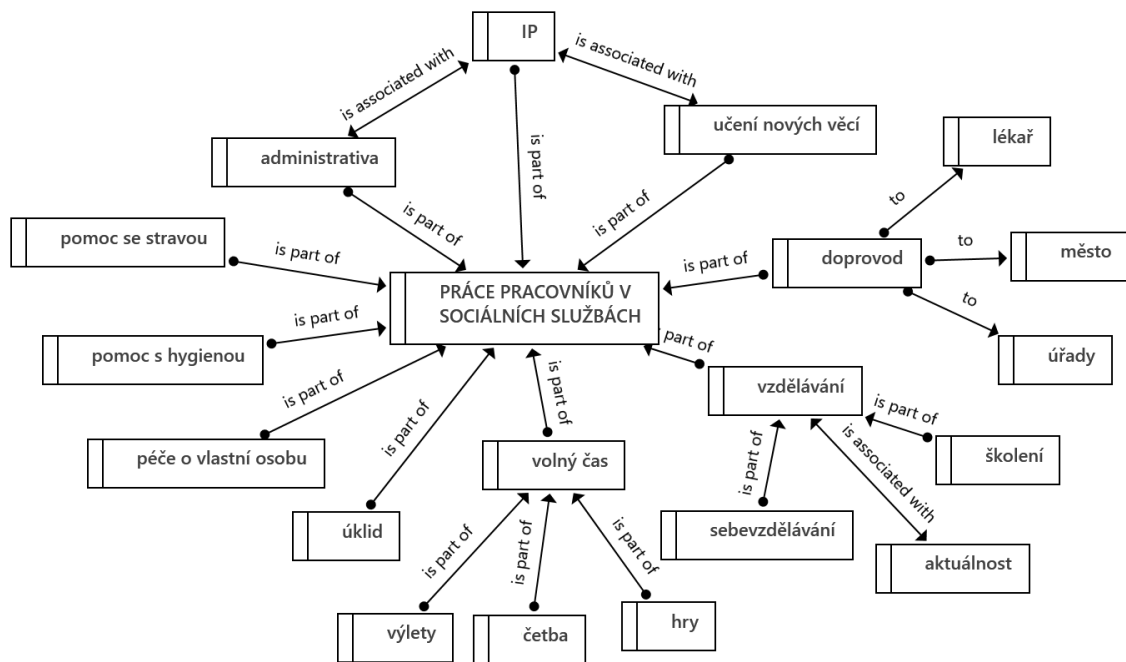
IP

is associated with

is associated with

učení nových věcí

administrativa

is part of

is part of

is part of

lékař

to

pomoc se stravou

is part of

is part of

doprovod

to

město

PRÁCE PRACOVNÍKŮ V SOCIÁLNÍCH SLUŽBÁCH

is part of

to

úřady

pomoc s hygienou

part of

vzdělávání

is part of

is part of

is part of

is part of

is part of

is associated with

péče o vlastní osobu

školení

volný čas

úklid

is part of

is part of

is part of

sebevzdělávání

aktuálnost

výlety

četba

hry